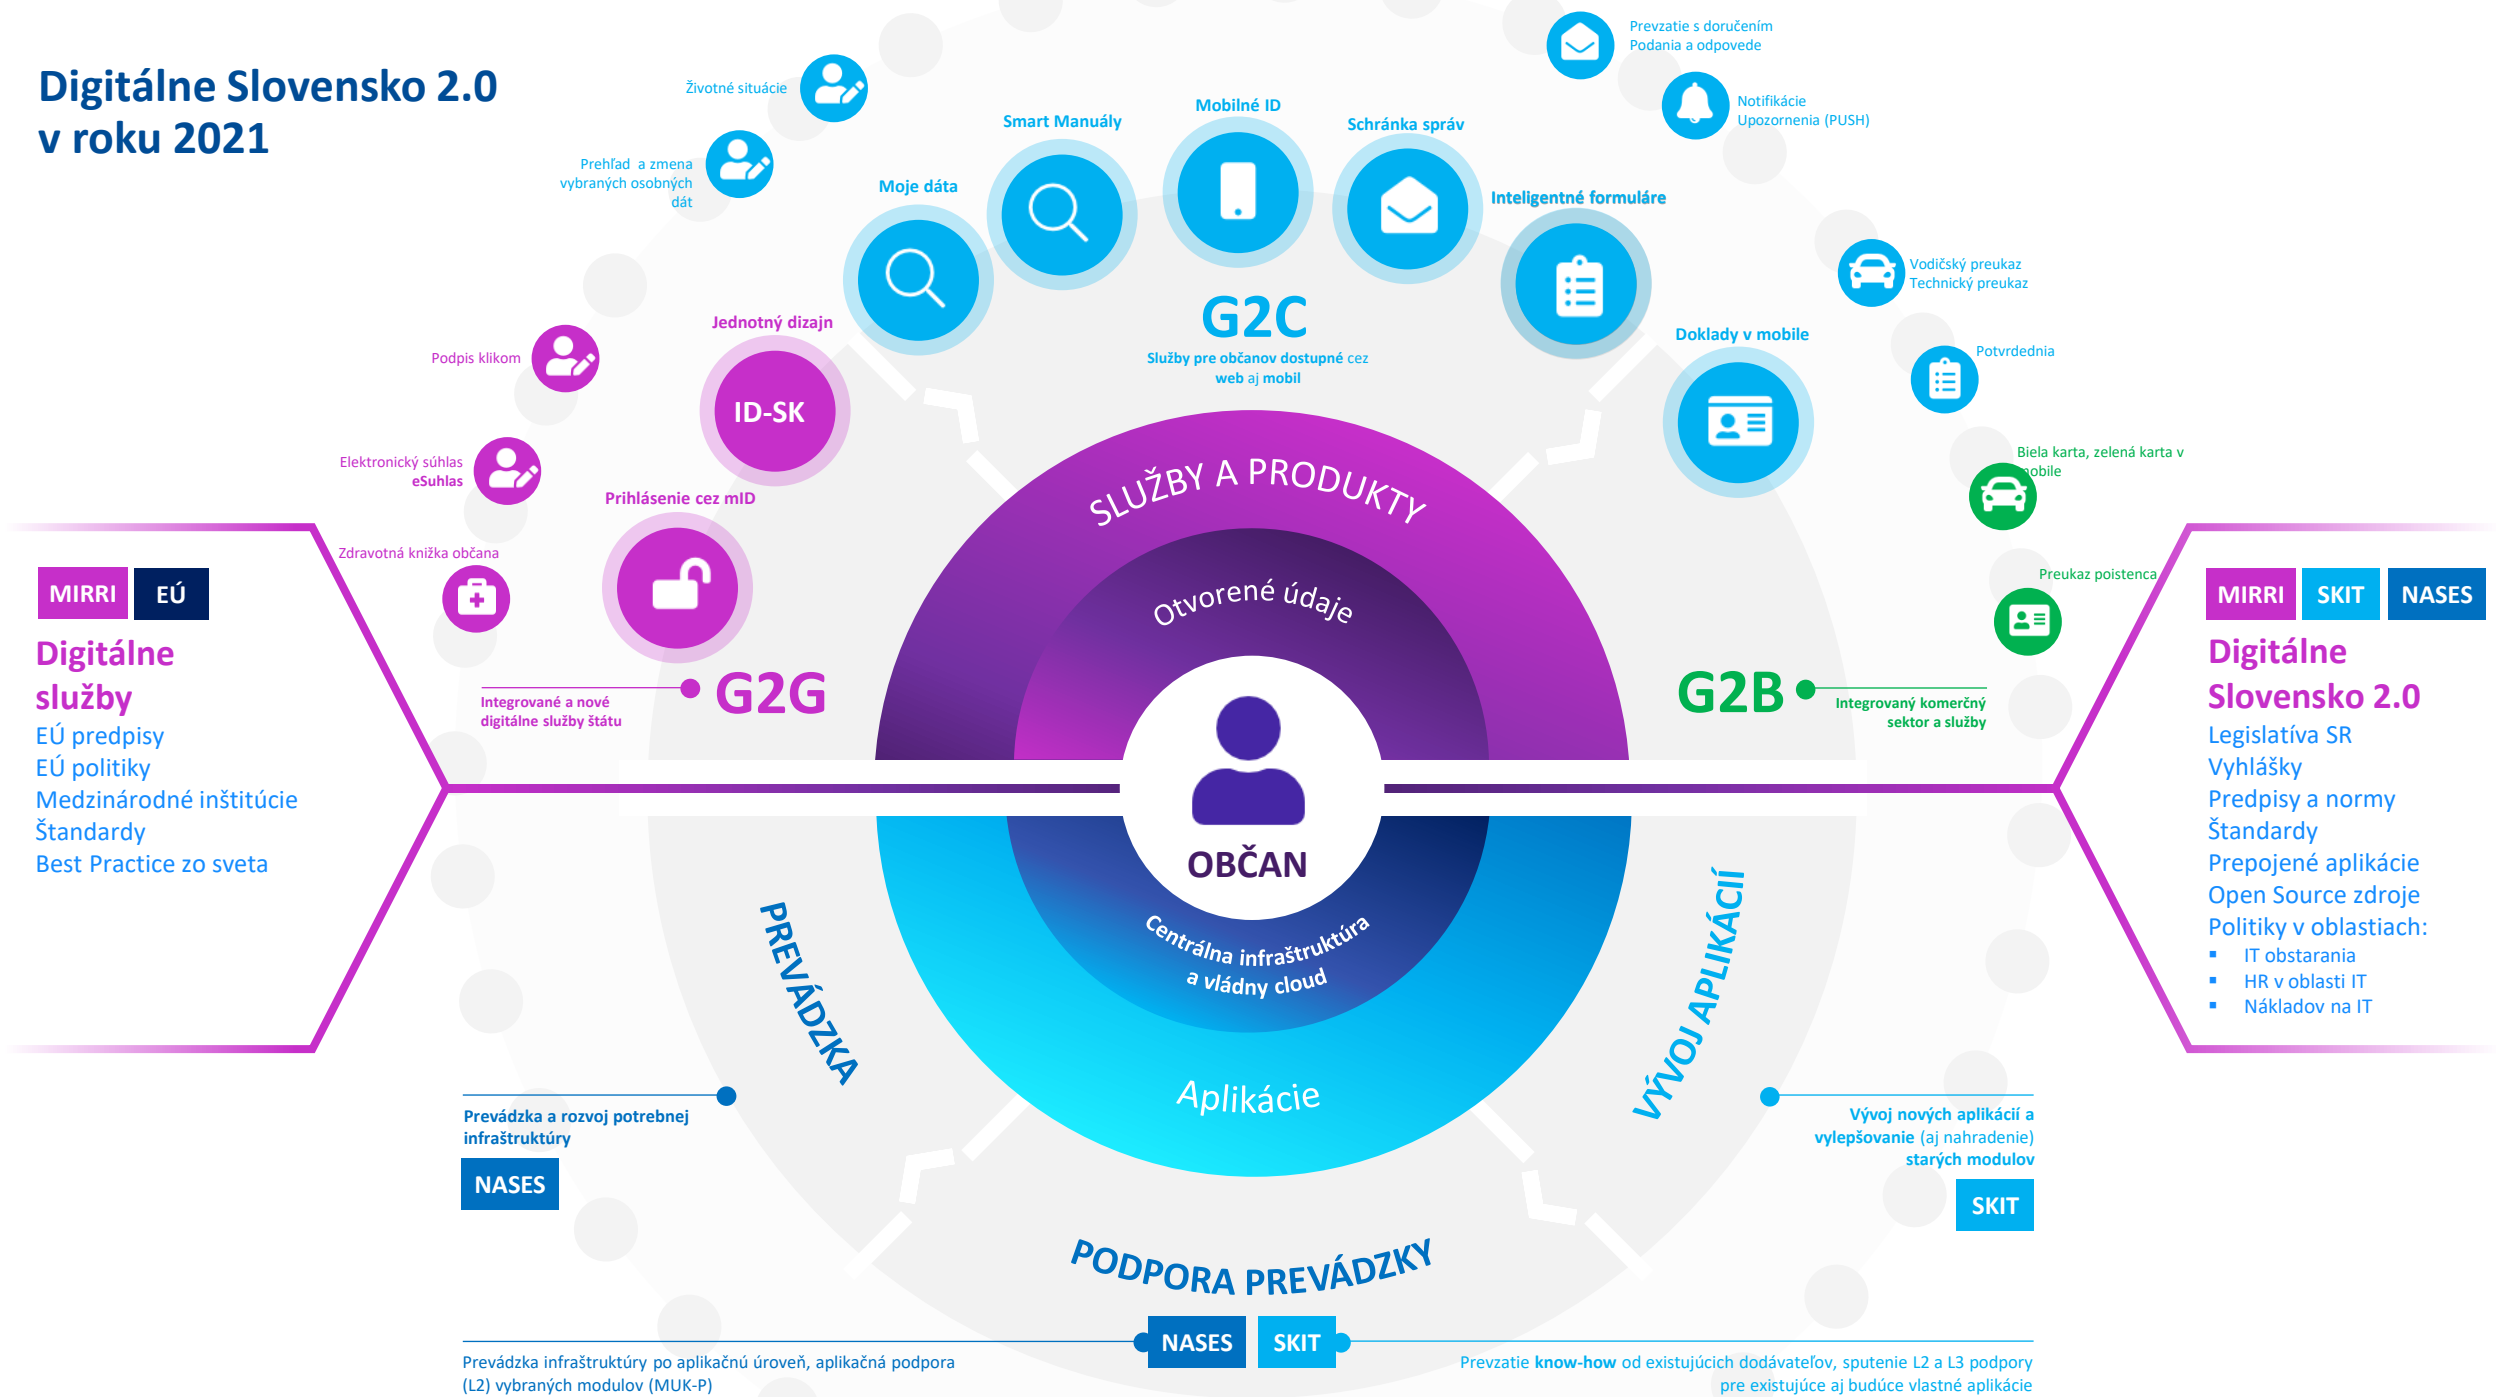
Digitálne Slovensko 2.0
v roku 2021

Životné situácie

Prehľad a zmena vybraných osobných dát

Prevzatie s doručením
Podania a odpovede

Notifikácie
Upozornenia (PUSH)

Smart Manuály

Mobilné ID

Schránka správ

Moje dáta

Inteligentné formuláre

G2C
Služby pre občanov dostupné cez web aj mobil

Vodičský preukaz
Technický preukaz

Doklady v mobile

Potvrdednia

Biela karta, zelená karta v mobile

Preukaz poistenca

Jednotný dizajn

ID-SK

Podpis klikom

Elektronický súhlas
eSuhlas

Prihlásenie cez mID

Zdravotná knižka občana

MIRRI EÚ

Digitálne služby
EÚ predpisy
EÚ politiky
Medzinárodné inštitúcie
Štandardy
Best Practice zo sveta

Integrované a nové digitálne služby štátu

G2G

SLUŽBY A PRODUKTY

Otvorené údaje

OBČAN

Centrálna infraštruktúra a vládny cloud

Aplikácie

G2B

Integrovaný komerčný sektor a služby

MIRRI SKIT NASES

Digitálne Slovensko 2.0
Legislatíva SR
Vyhlášky
Predpisy a normy
Štandardy
Prepojené aplikácie
Open Source zdroje
Politiky v oblastiach:
▪ IT obstarania
▪ HR v oblasti IT
▪ Nákladov na IT

PREVÁDZKA

VÝVOJ APLIKÁCIÍ

Prevádzka a rozvoj potrebnej infraštruktúry

NASES

Vývoj nových aplikácií a vylepšovanie (aj nahradenie) starých modulov

SKIT

PODPORA PREVÁDZKY

NASES SKIT

Prevádzka infraštruktúry po aplikačnú úroveň, aplikačná podpora (L2) vybraných modulov (MUK-P)

Prevzatie know-how od existujúcich dodávateľov, sputenie L2 a L3 podpory pre existujúce aj budúce vlastné aplikácie